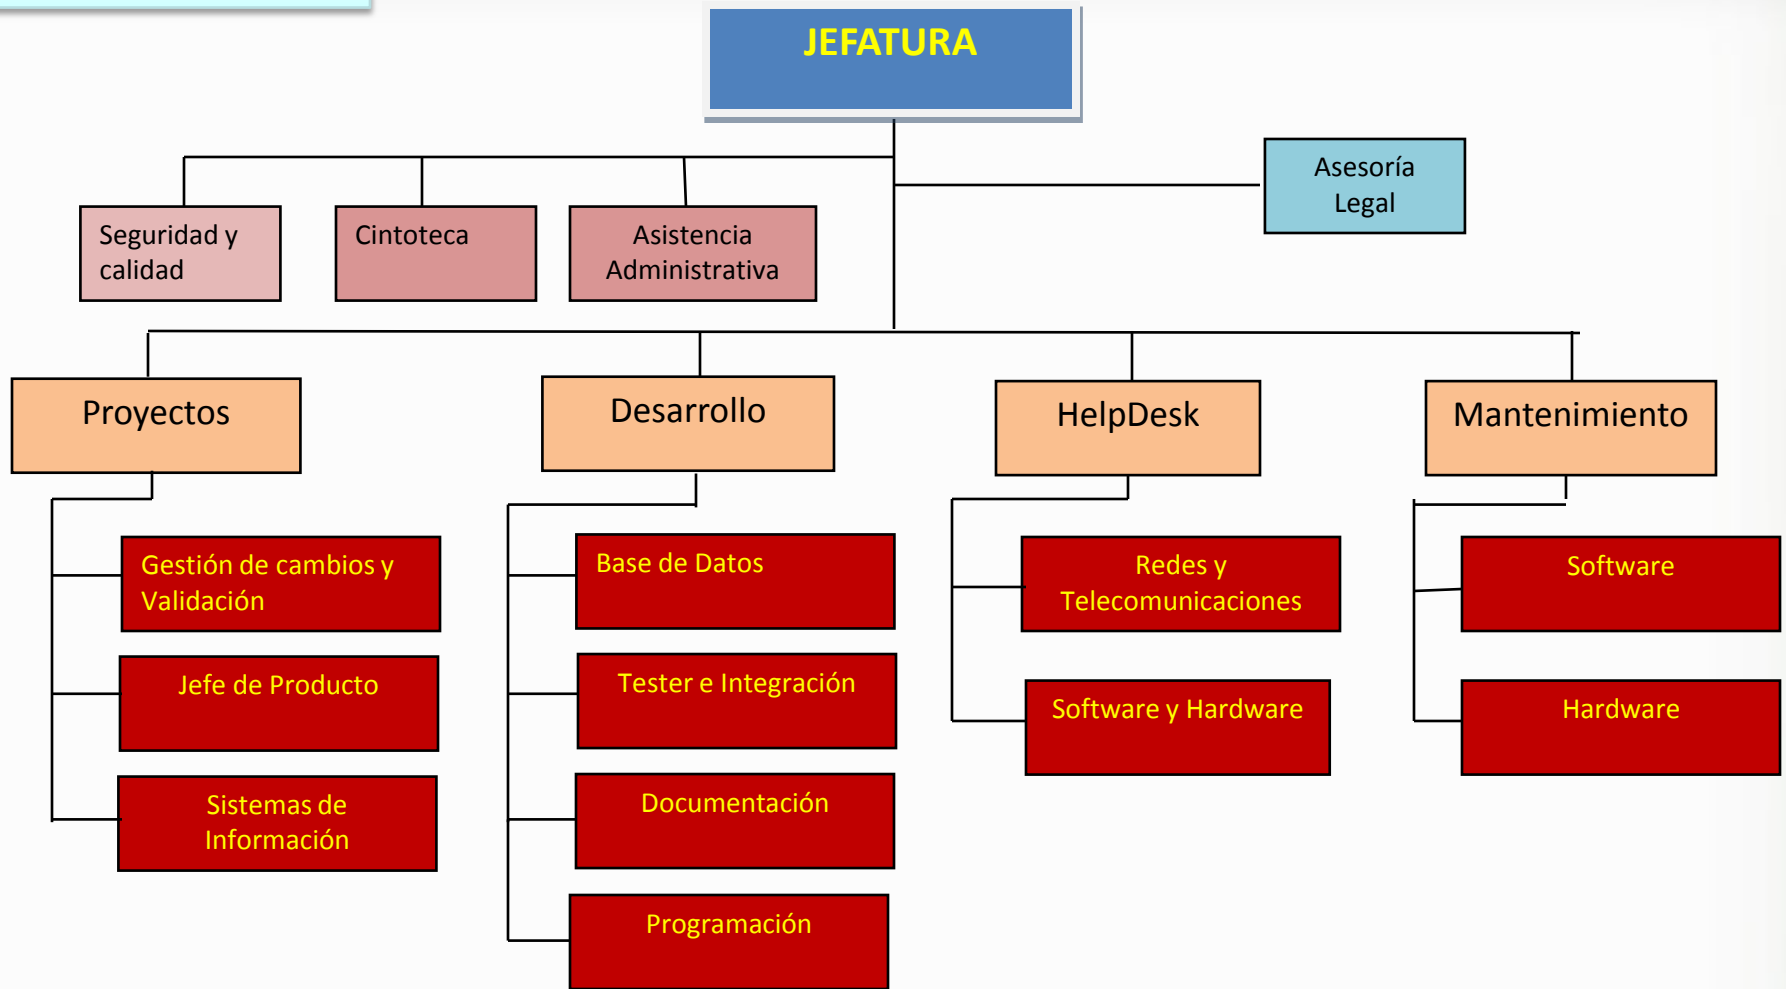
JEFATURA

Seguridad y calidad

Cintoteca

Asistencia Administrativa

Asesoría Legal

Proyectos

Gestión de cambios y Validación

Jefe de Producto

Sistemas de Información

Desarrollo

Base de Datos

Tester e Integración

Documentación

Programación

HelpDesk

Redes y Telecomunicaciones

Software y Hardware

Mantenimiento

Software

Hardware